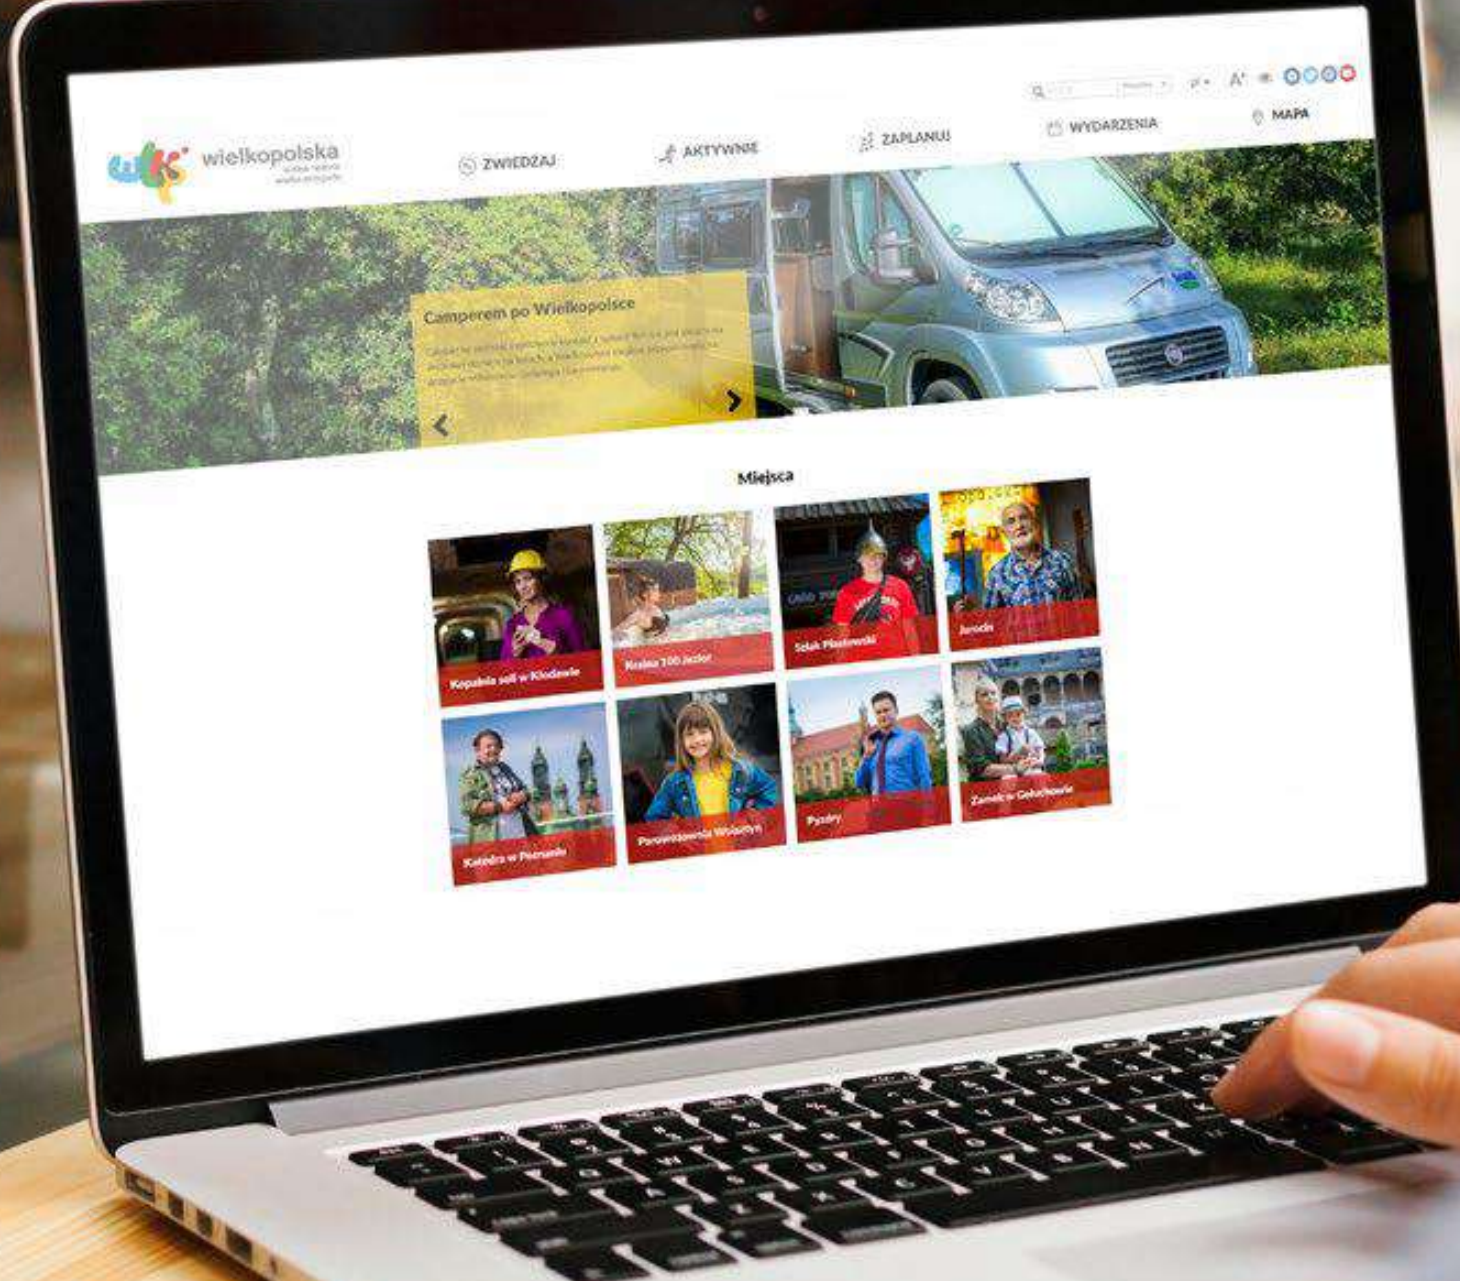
wielkopolska
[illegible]

ZWIEDZAJ
AKTYWNIE
ZAPLANUJ
WYDARZENIA
MAPA

Camperem po Wielkopolsce
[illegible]

Miejsca

Kopalnia soli w Kłodawie
Kraina 100 Jezior
Szlak Piastowski
Jarocin
Katedra w Poznaniu
Parowozownia Wolsztyn
Pyzdry
Zamek w Gołuchowie